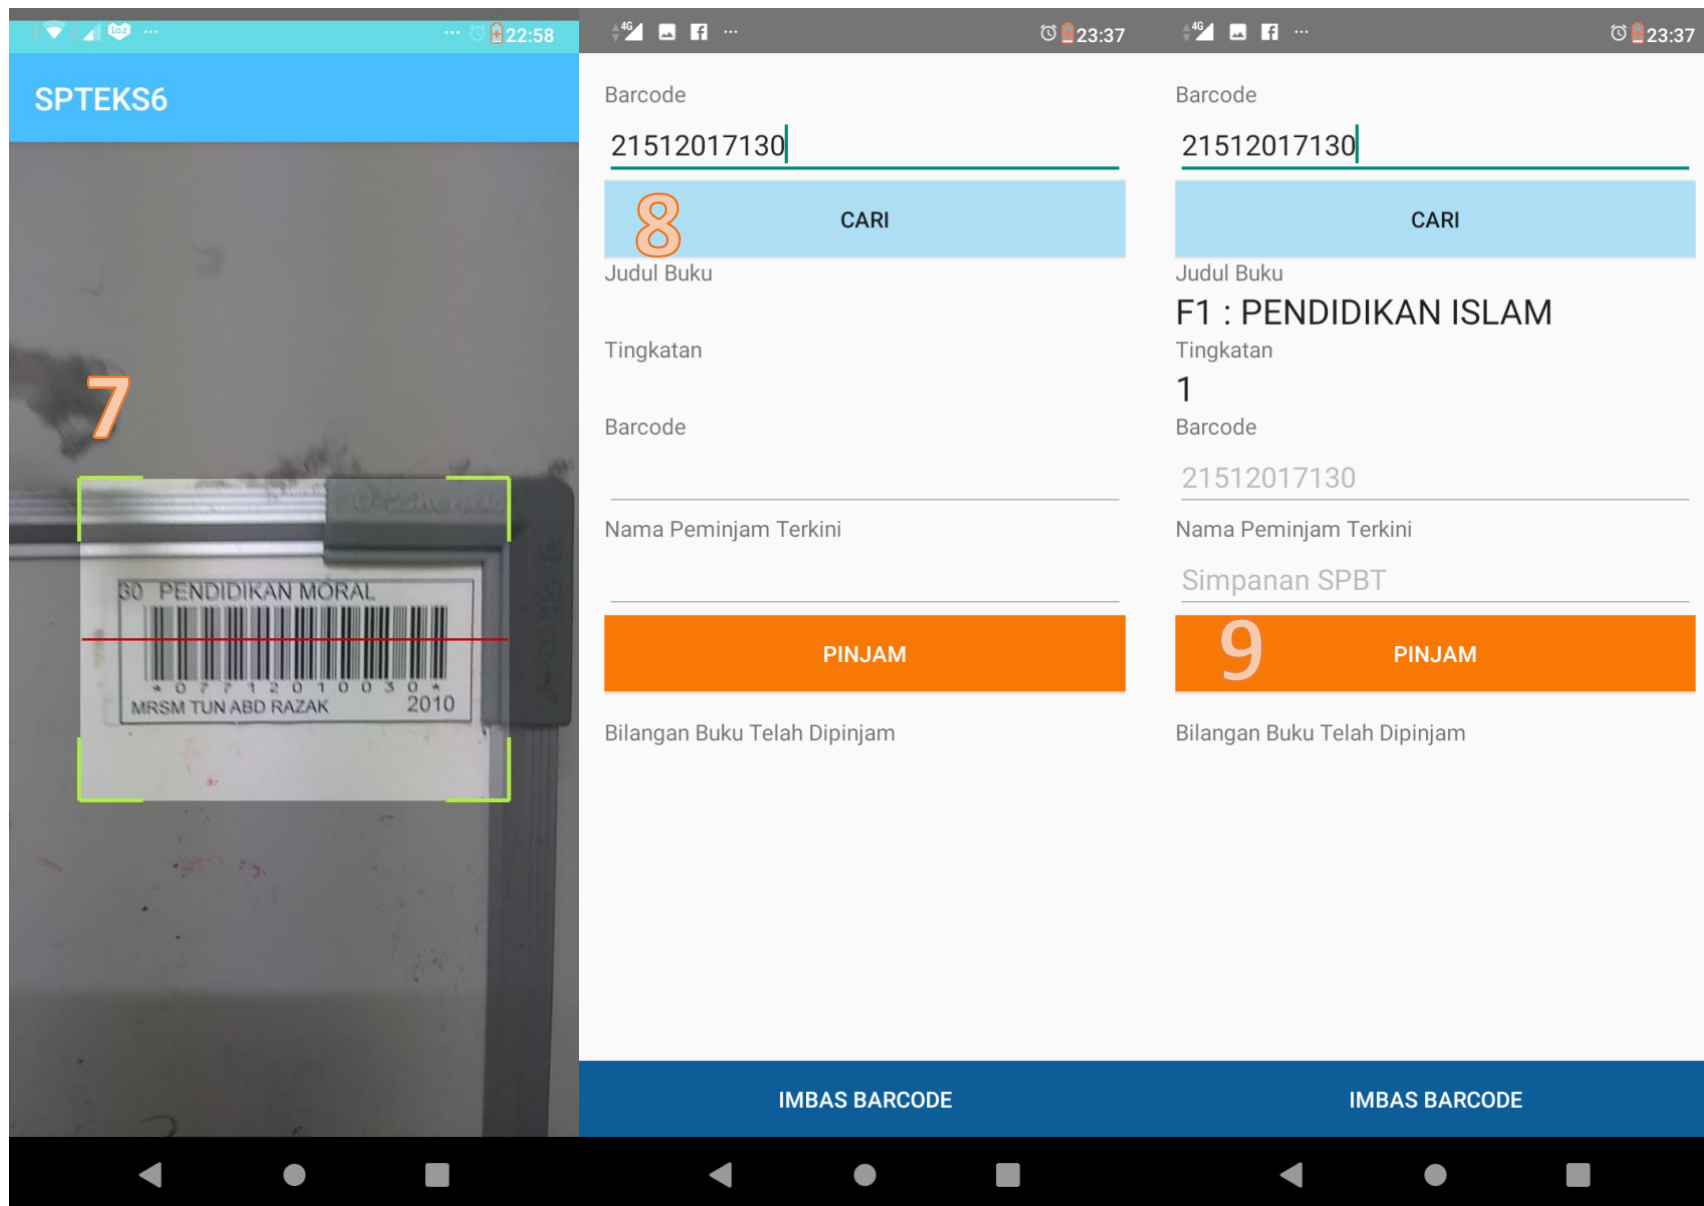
22:58

SPTEKS6

7

30 PENDIDIKAN MORAL
\* 0 7 7 1 2 0 1 0 0 3 0 \*
MRSM TUN ABD RAZAK 2010

4G ... 23:37

Barcode
21512017130

8 CARI

Judul Buku

Tingkatan

Barcode

Nama Peminjam Terkini

PINJAM

Bilangan Buku Telah Dipinjam

IMBAS BARCODE

4G ... 23:37

Barcode
21512017130

CARI

Judul Buku
F1 : PENDIDIKAN ISLAM

Tingkatan
1

Barcode
21512017130

Nama Peminjam Terkini
Simpanan SPBT

9 PINJAM

Bilangan Buku Telah Dipinjam

IMBAS BARCODE